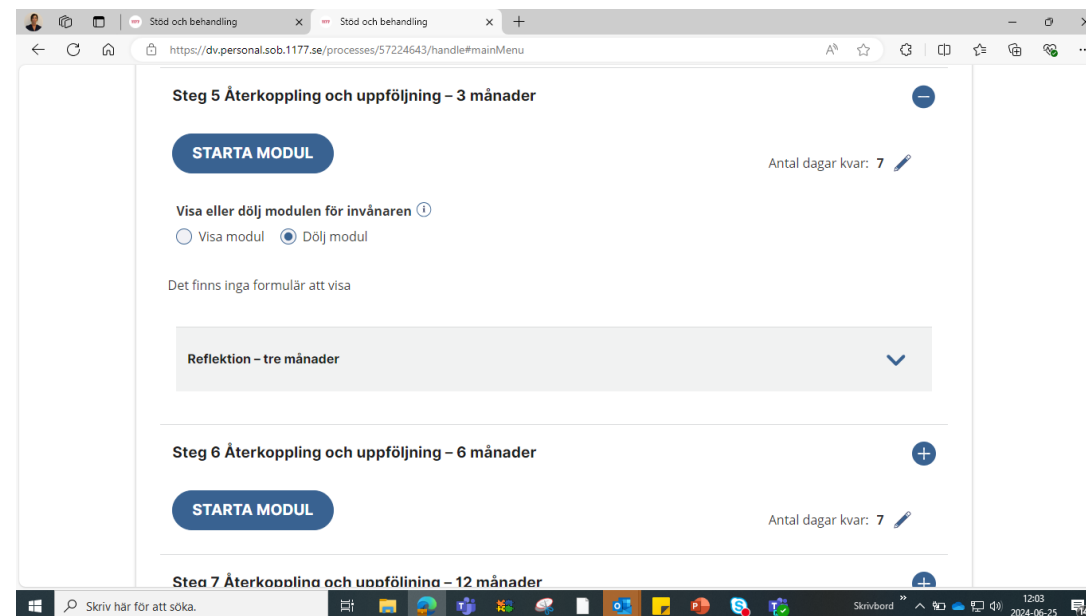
Stöd och behandling
Stöd och behandling
https://dv.personal.sob.1177.se/processes/57224643/handle#mainMenu

Steg 5 Återkoppling och uppföljning – 3 månader

STARTA MODUL

Antal dagar kvar: 7

Visa eller dölj modulen för invånaren
Visa modul
Dölj modul

Det finns inga formulär att visa

Reflektion – tre månader

Steg 6 Återkoppling och uppföljning – 6 månader

STARTA MODUL

Antal dagar kvar: 7

Steg 7 Återkoppling och uppföljning – 12 månader

Skriv här för att söka.
Skrivbord
12:03
2024-06-25